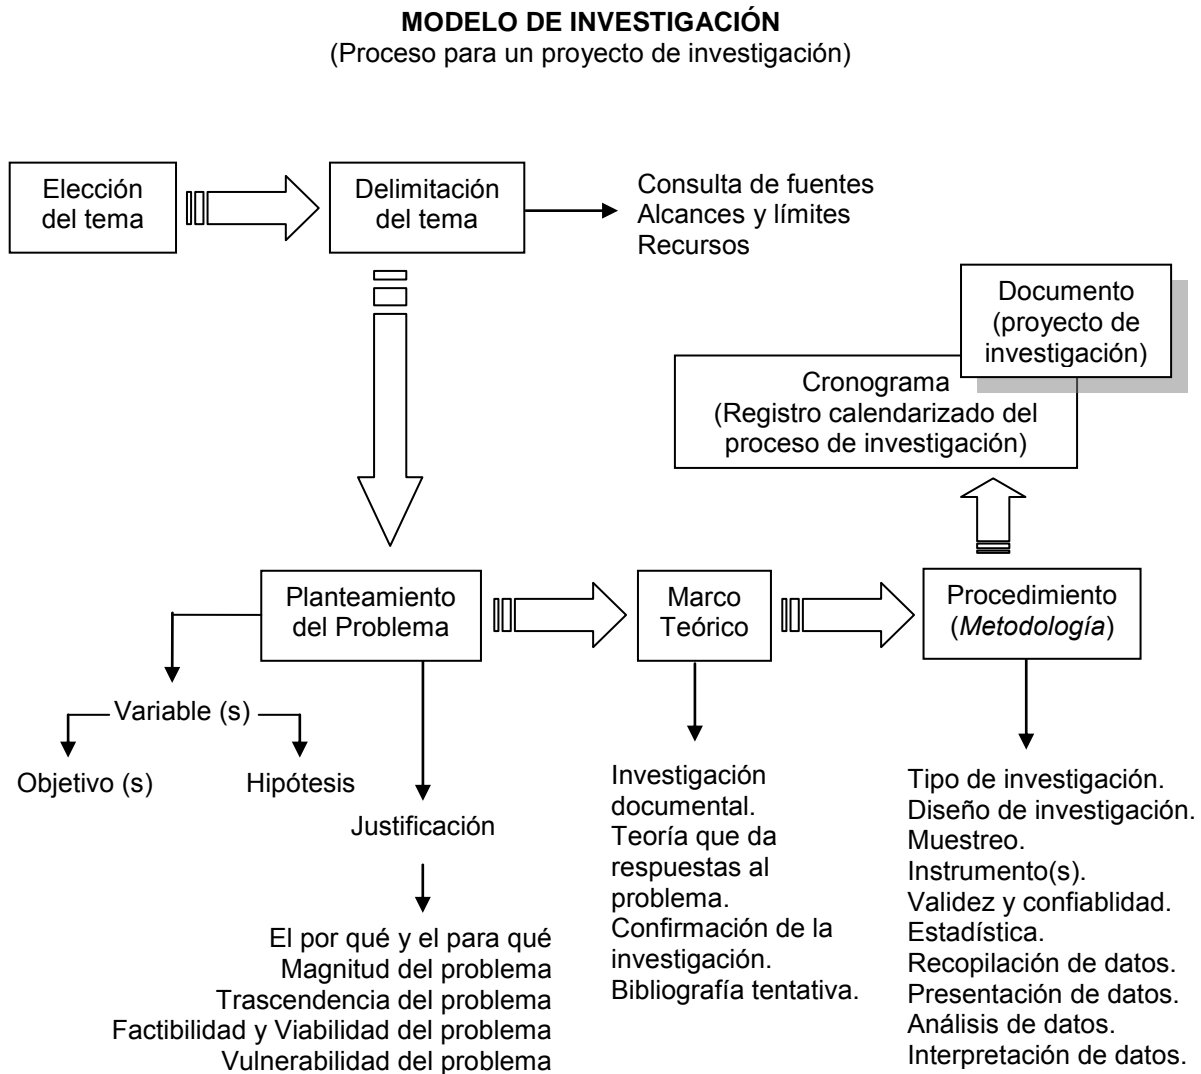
**MODELO DE INVESTIGACIÓN**
(Proceso para un proyecto de investigación)

Elección del tema

Delimitación del tema

Consulta de fuentes
Alcances y límites
Recursos

Documento (proyecto de investigación)

Cronograma
(Registro calendarizado del proceso de investigación)

Planteamiento del Problema

Marco Teórico

Procedimiento (*Metodología*)

Variable (s)

Objetivo (s)

Hipótesis

Justificación

El por qué y el para qué
Magnitud del problema
Trascendencia del problema
Factibilidad y Viabilidad del problema
Vulnerabilidad del problema

Investigación documental.
Teoría que da respuestas al problema.
Confirmación de la investigación.
Bibliografía tentativa.

Tipo de investigación.
Diseño de investigación.
Muestreo.
Instrumento(s).
Validez y confiablidad.
Estadística.
Recopilación de datos.
Presentación de datos.
Análisis de datos.
Interpretación de datos.